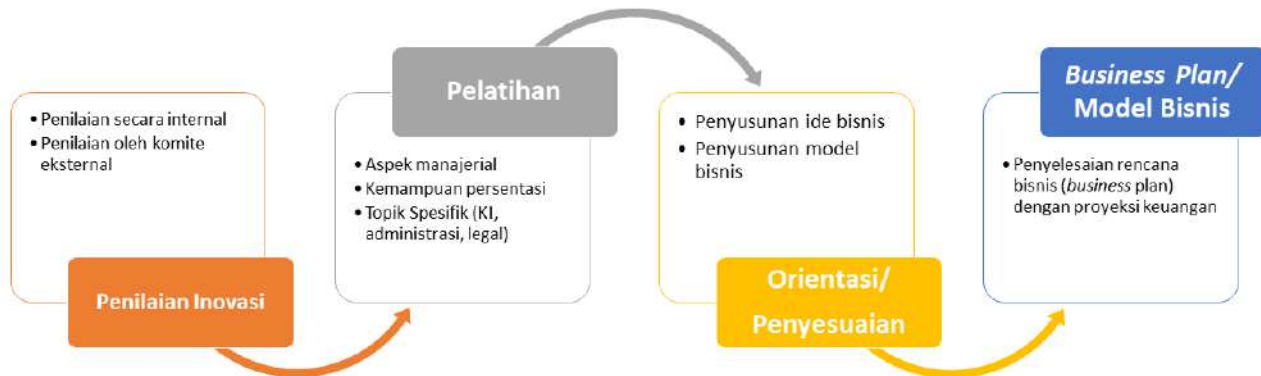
• Penilaian secara internal
• Penilaian oleh komite eksternal

Penilaian Inovasi

Pelatihan

• Aspek manajerial
• Kemampuan persentasi
• Topik Spesifik (KI, administrasi, legal)

• Penyusunan ide bisnis
• Penyusunan model bisnis

Orientasi/ Penyesuaian

*Business Plan*/ Model Bisnis

• Penyelesaian rencana bisnis (*business* plan) dengan proyeksi keuangan